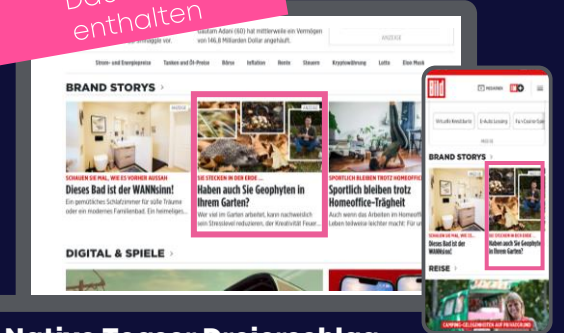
Das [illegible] enthalten

Gautam Adani (60) hat mittlerweile ein Vermögen von 146,8 Milliarden Dollar angehäuft.

Strom- und Energiepreise Tanken und Öl-Preise Börse Inflation Rente Steuern Kryptowährung Lotto Elon Musk

BRAND STORYS >

SCHAUEN SIE MAL, WIE ES VORHER AUSSAH
Dieses Bad ist der WANNsinn!
Ein gemütliches Schlafzimmer für süße Träume oder ein modernes Familienbad. Ein heimeliges...

SIE STECKEN IN DER ERDE ...
Haben auch Sie Geophyten in Ihrem Garten?
Wer viel im Garten arbeitet, kann nachweislich sein Stresslevel reduzieren, der Kreativität Feuer...

SPORTLICH BLEIBEN TROTZ HOMEOFFICE
Sportlich bleiben trotz Homeoffice-Trägheit
Auch wenn das Arbeiten im Homeoffice... Leben teilweise leichter macht: Für vi...

DIGITAL & SPIELE >

Bild

BRAND STORYS >

Dieses Bad ist der WANNsinn!

Haben auch Sie Geophyten in Ihrem Garten?

REISE >

Native Teaser Dreierschlag